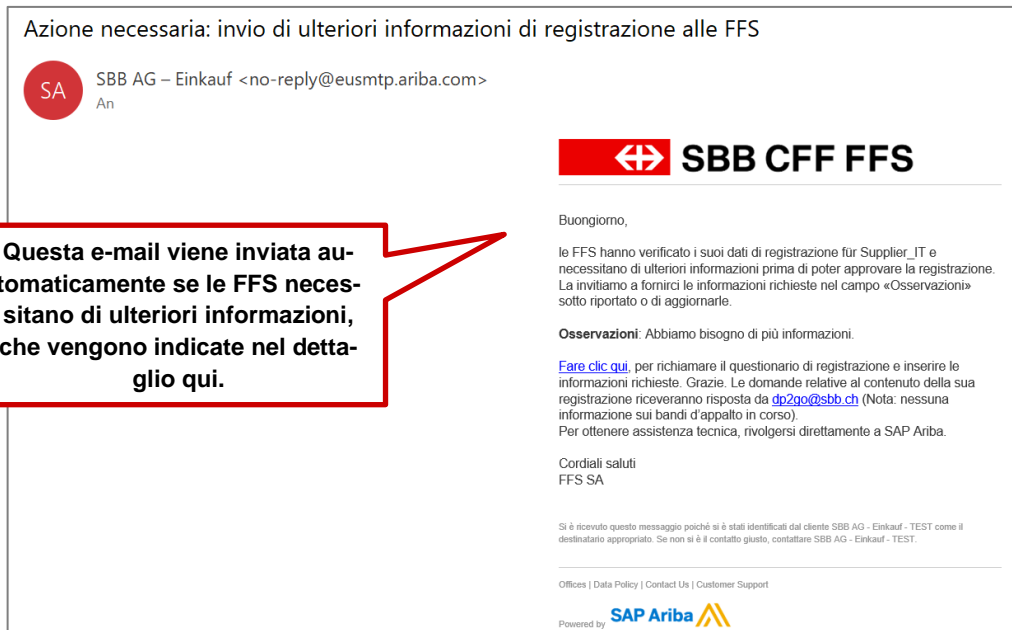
Azione necessaria: invio di ulteriori informazioni di registrazione alle FFS

SA

SBB AG – Einkauf <no-reply@eusmtp.ariba.com>
An

SBB CFF FFS

Buongiorno,

le FFS hanno verificato i suoi dati di registrazione für Supplier_IT e necessitano di ulteriori informazioni prima di poter approvare la registrazione. La invitiamo a fornirci le informazioni richieste nel campo «Osservazioni» sotto riportato o di aggiornarle.

**Osservazioni**: Abbiamo bisogno di più informazioni.

Fare clic qui, per richiamare il questionario di registrazione e inserire le informazioni richieste. Grazie. Le domande relative al contenuto della sua registrazione riceveranno risposta da dp2go@sbb.ch (Nota: nessuna informazione sui bandi d'appalto in corso).
Per ottenere assistenza tecnica, rivolgersi direttamente a SAP Ariba.

Cordiali saluti
FFS SA

Si è ricevuto questo messaggio poiché si è stati identificati dal cliente SBB AG - Einkauf - TEST come il destinatario appropriato. Se non si è il contatto giusto, contattare SBB AG - Einkauf - TEST.

Offices | Data Policy | Contact Us | Customer Support

Powered by SAP Ariba

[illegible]Questa e-mail viene inviata automaticamente se le FFS necessitano di ulteriori informazioni, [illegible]che vengono indicate nel dettaglio qui.